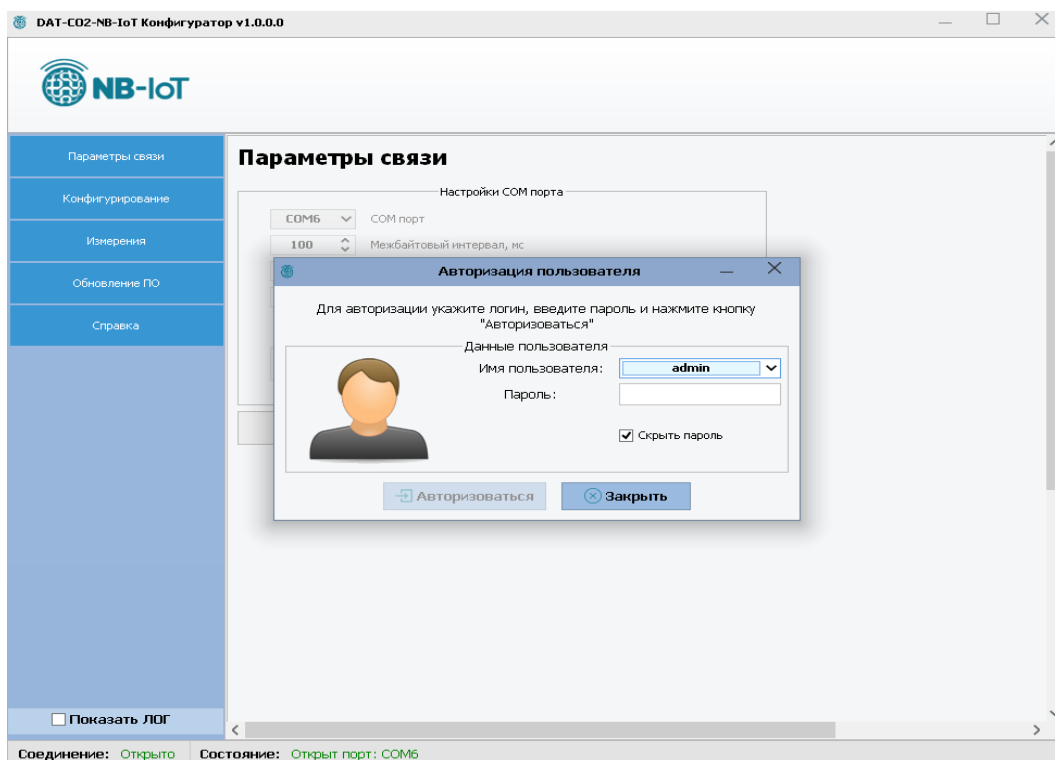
DAT-CO2-NB-IoT Конфигуратор v1.0.0.0

NB-IoT

Параметры связи

Конфигурирование

Измерения

Обновление ПО

Справка

Параметры связи

Настройки COM порта

COM6 COM порт

100 Межбайтовый интервал, мс

Авторизация пользователя

Для авторизации укажите логин, введите пароль и нажмите кнопку "Авторизоваться"

Данные пользователя

Имя пользователя: admin

Пароль:

Скрыть пароль

Авторизоваться

Закрыть

Показать ЛОГ

Соединение: Открыто Состояние: Открыт порт: COM6